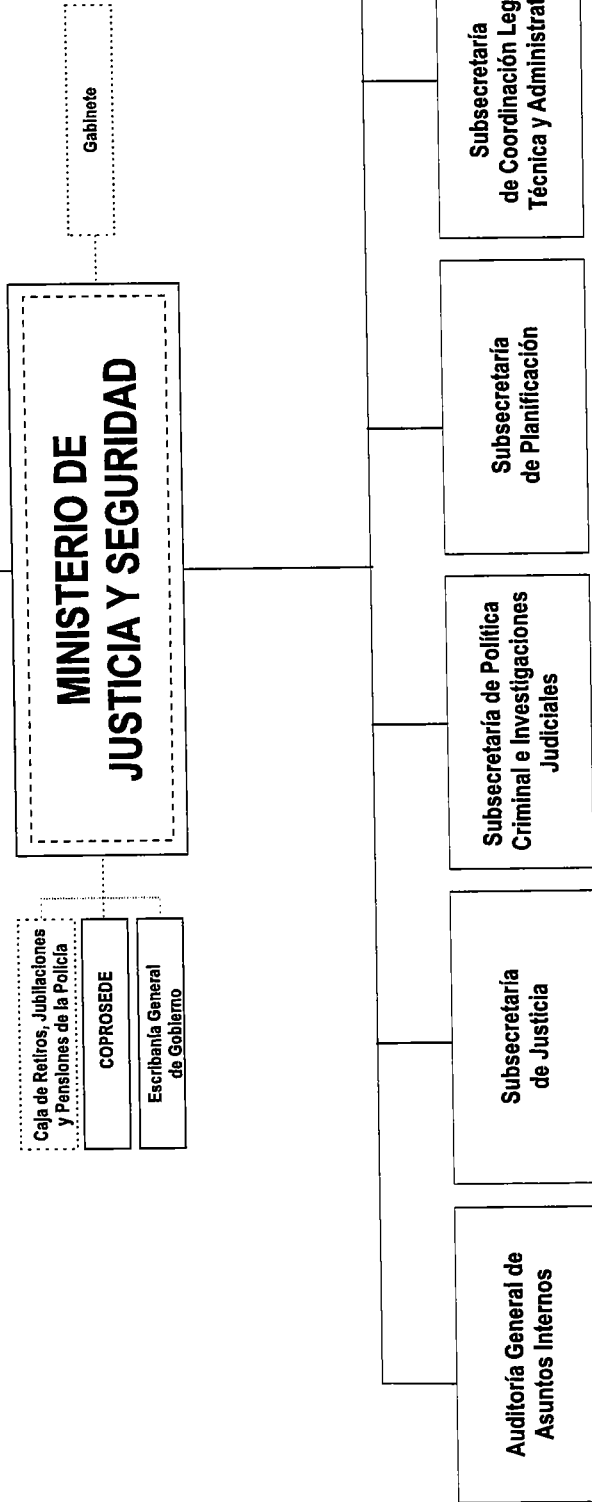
Gabinete

MINISTERIO DE JUSTICIA Y SEGURIDAD

Caja de Retiros, Jubilaciones y Pensiones de la Policía

COPROSEDE

Escribanía General de Gobierno

Auditoría General de Asuntos Internos

Subsecretaría de Justicia

Subsecretaría de Política Criminal e Investigaciones Judiciales

Subsecretaría de Planificación

Subsecretaría de Coordinación Leg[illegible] Técnica y Administrat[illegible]